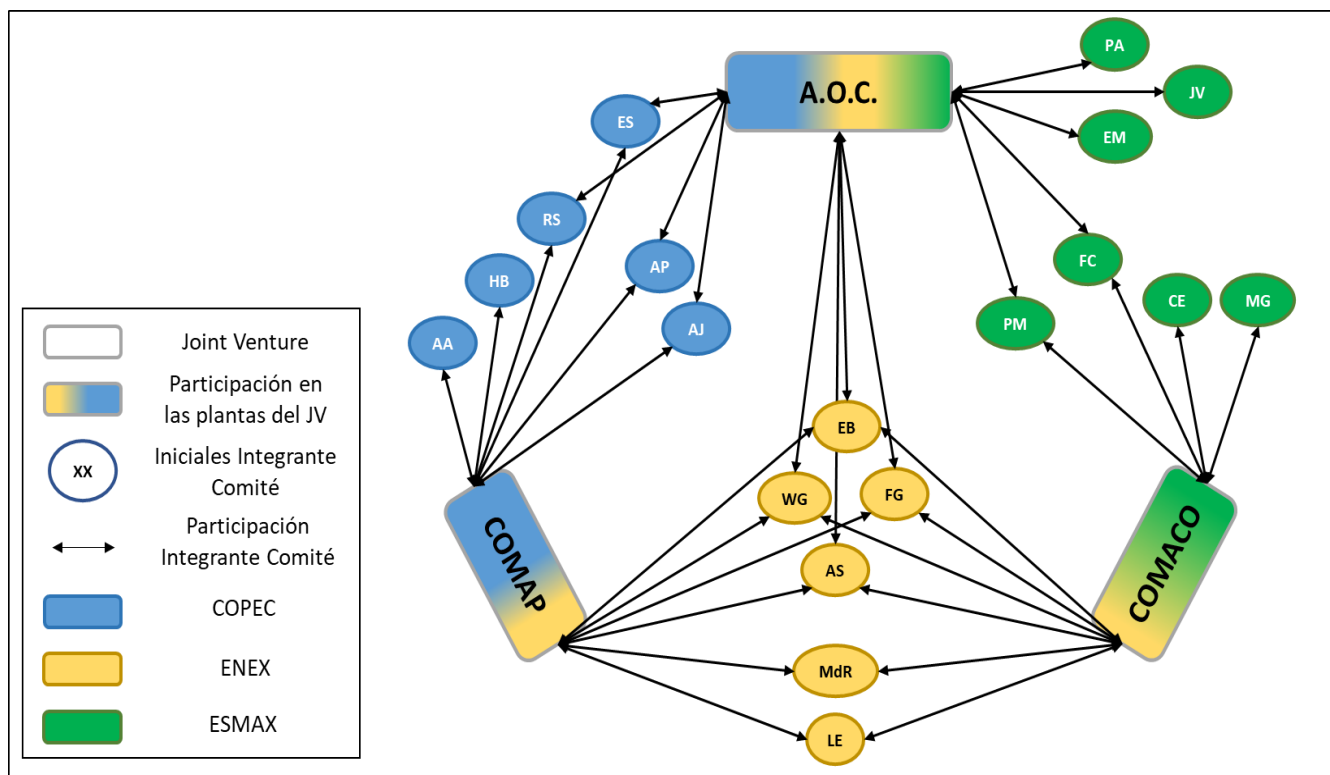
A.O.C.

PA
JV
EM
ES
RS
HB
AA
AP
AJ
FC
CE
MG
PM
EB
WG
FG
AS
MdR
LE

COMAP
COMACO

Joint Venture
Participación en las plantas del JV
XX
Iniciales Integrante Comité
Participación Integrante Comité
COPEC
ENEX
ESMAX